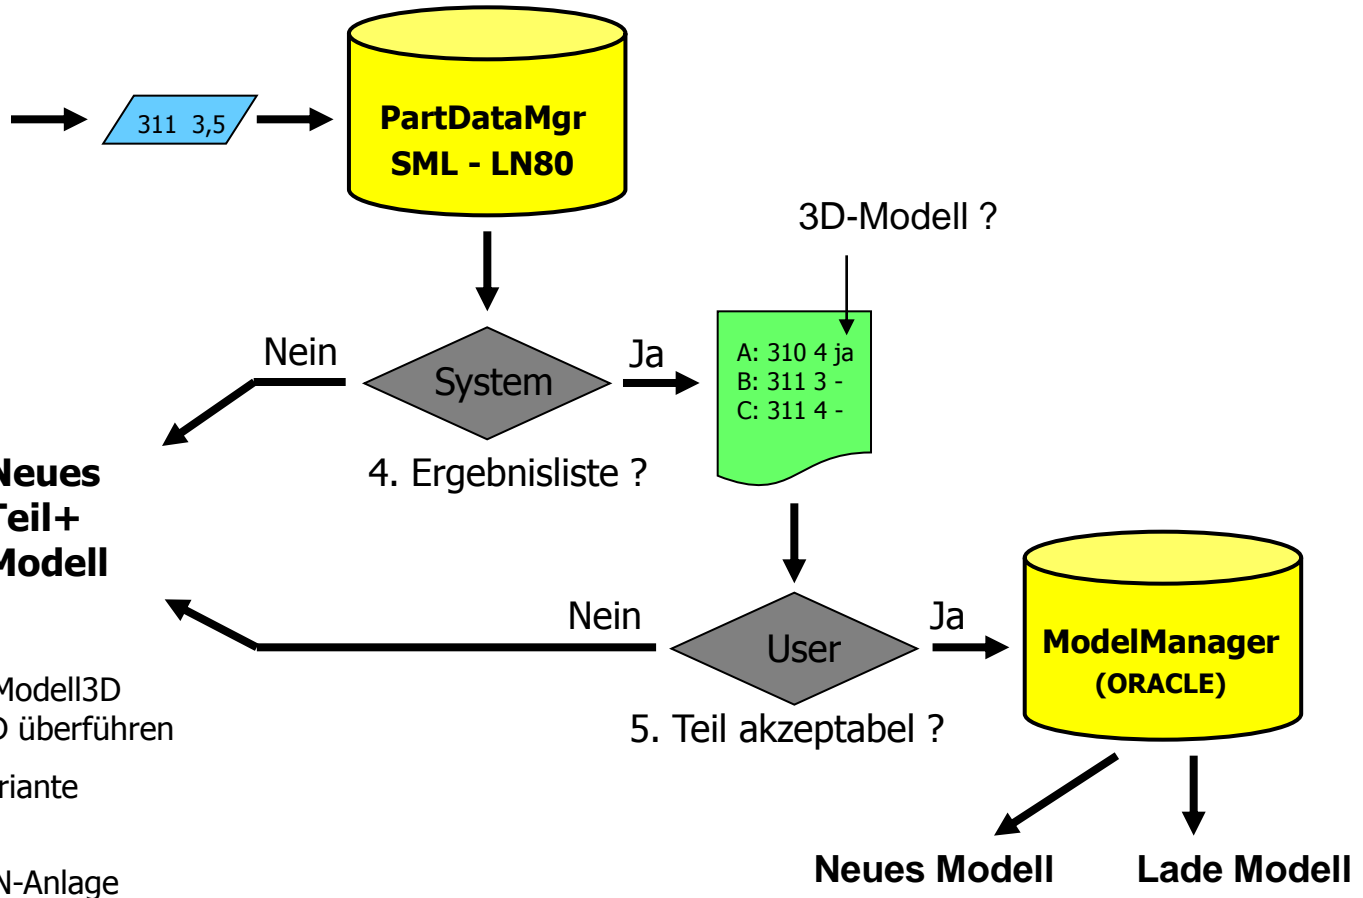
311 3,5

PartDataMgr
SML - LN80

3D-Modell ?

Nein

System

Ja

A: 310 4 ja
B: 311 3 -
C: 311 4 -

4. Ergebnisliste ?

Neues
Teil+
Modell

Nein

User

Ja

ModelManager
(ORACLE)

5. Teil akzeptabel ?

Modell3D
D überführen

riante

N-Anlage

Neues Modell

Lade Modell